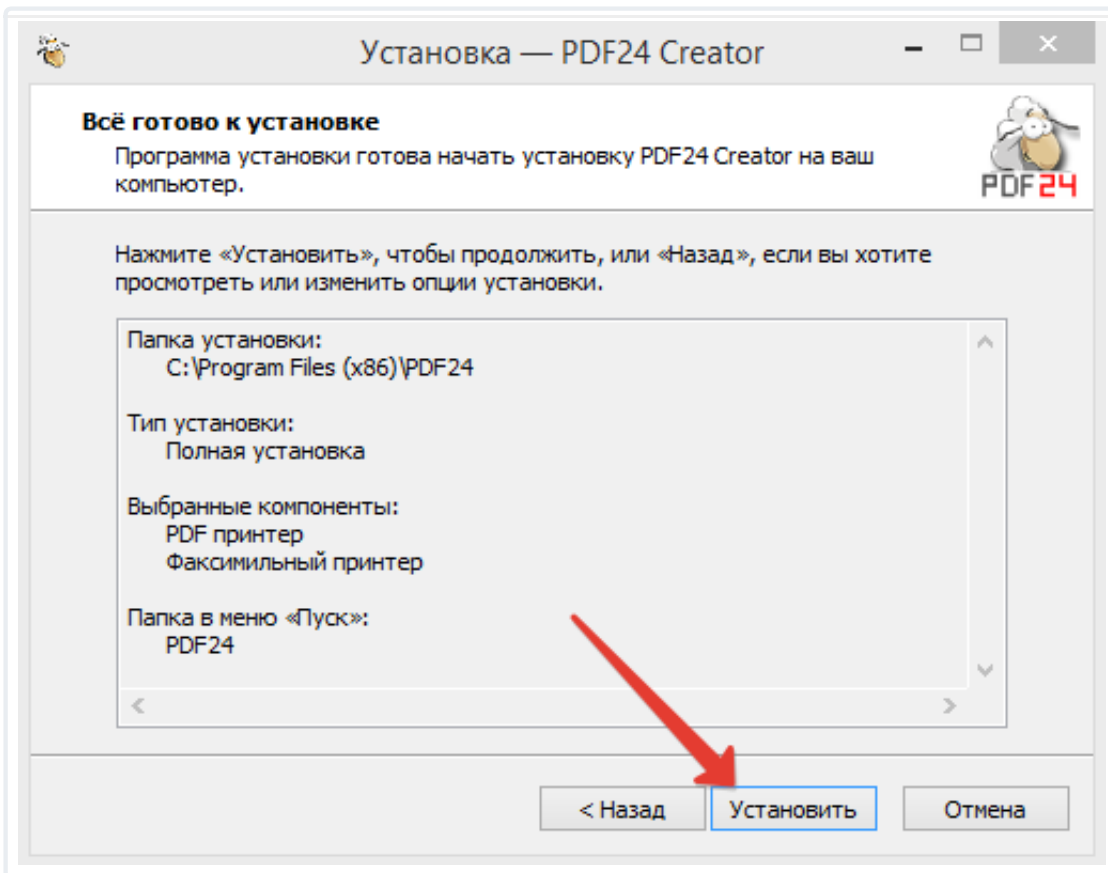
Установка — PDF24 Creator

Всё готово к установке

Программа установки готова начать установку PDF24 Creator на ваш компьютер.

PDF24

Нажмите «Установить», чтобы продолжить, или «Назад», если вы хотите просмотреть или изменить опции установки.

Папка установки:
C:\Program Files (x86)\PDF24

Тип установки:
Полная установка

Выбранные компоненты:
PDF принтер
Факсимильный принтер

Папка в меню «Пуск»:
PDF24

< Назад
Установить
Отмена